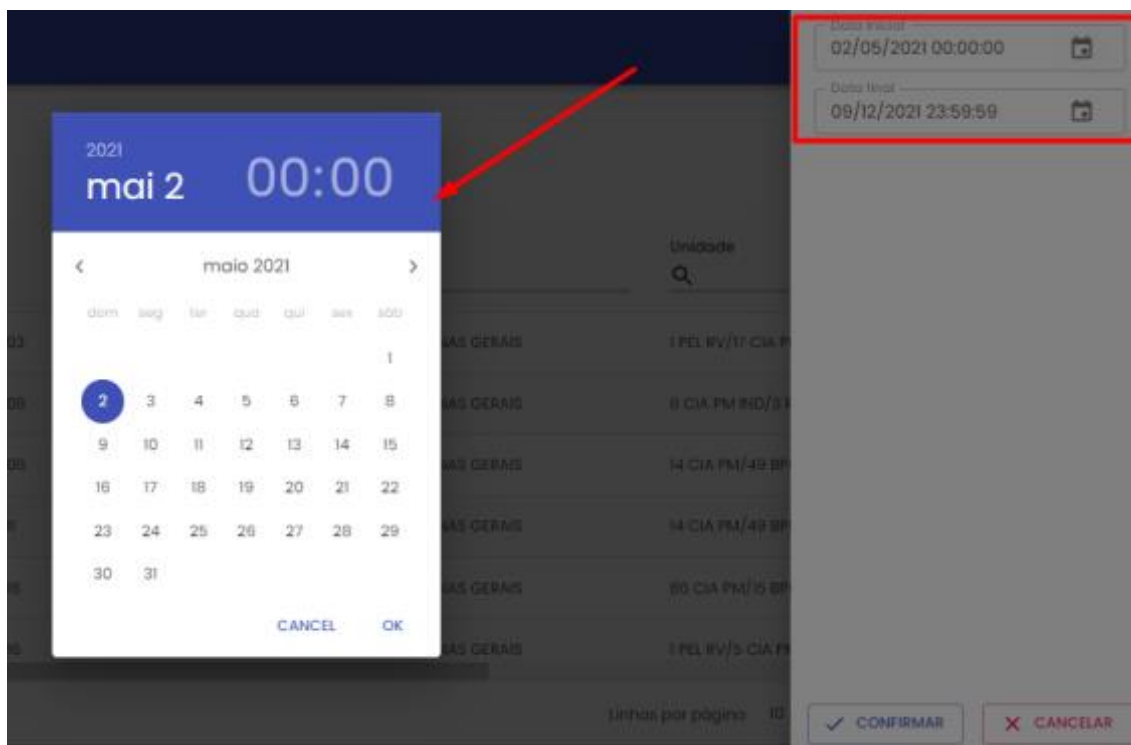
2021
mai 2
00:00

‹ maio 2021 ›

| dom | seg | ter | qua | qui | sex | sáb |
|---|---|---|---|---|---|---|
| | | | | | | 1 |
| 2 | 3 | 4 | 5 | 6 | 7 | 8 |
| 9 | 10 | 11 | 12 | 13 | 14 | 15 |
| 16 | 17 | 18 | 19 | 20 | 21 | 22 |
| 23 | 24 | 25 | 26 | 27 | 28 | 29 |
| 30 | 31 | | | | | |

CANCEL OK

Unidade

AS GERAIS 1 PEL RV/17 CIA P
AS GERAIS 8 CIA PM IND/3
AS GERAIS 14 CIA PM/49 BP
AS GERAIS 14 CIA PM/49 BP
AS GERAIS 80 CIA PM/15 BP
AS GERAIS 1 PEL RV/5 CIA P

Linhas por página 10

Data inicial
02/05/2021 00:00:00
Data final
09/12/2021 23:59:59

CONFIRMAR
CANCELAR